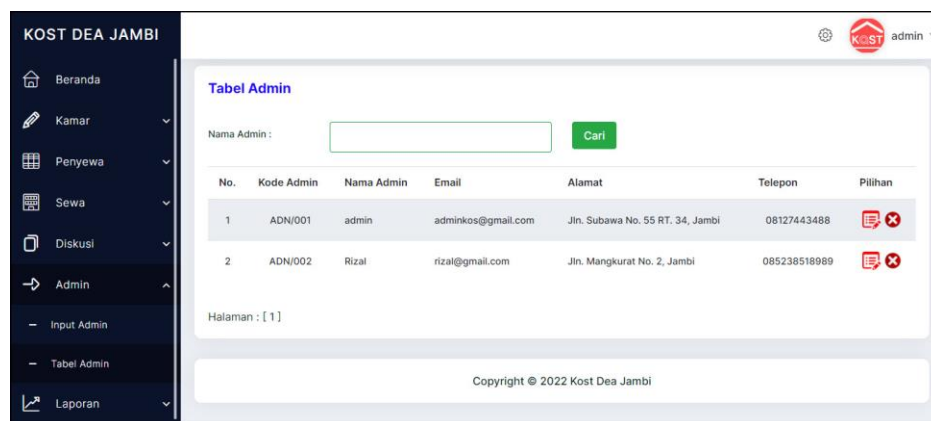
KOST DEA JAMBI

Beranda
Kamar
Penyewa
Sewa
Diskusi
Admin
Input Admin
Tabel Admin
Laporan

KOST admin

Tabel Admin

Nama Admin :

Cari

| No. | Kode Admin | Nama Admin | Email | Alamat | Telepon | Pilihan |
|---|---|---|---|---|---|---|
| 1 | ADN/001 | admin | adminkos@gmail.com | Jln. Subawa No. 55 RT. 34, Jambi | 08127443488 | |
| 2 | ADN/002 | Rizal | rizal@gmail.com | Jln. Mangkurat No. 2, Jambi | 085238518989 | |

Halaman : [ 1 ]

Copyright © 2022 Kost Dea Jambi